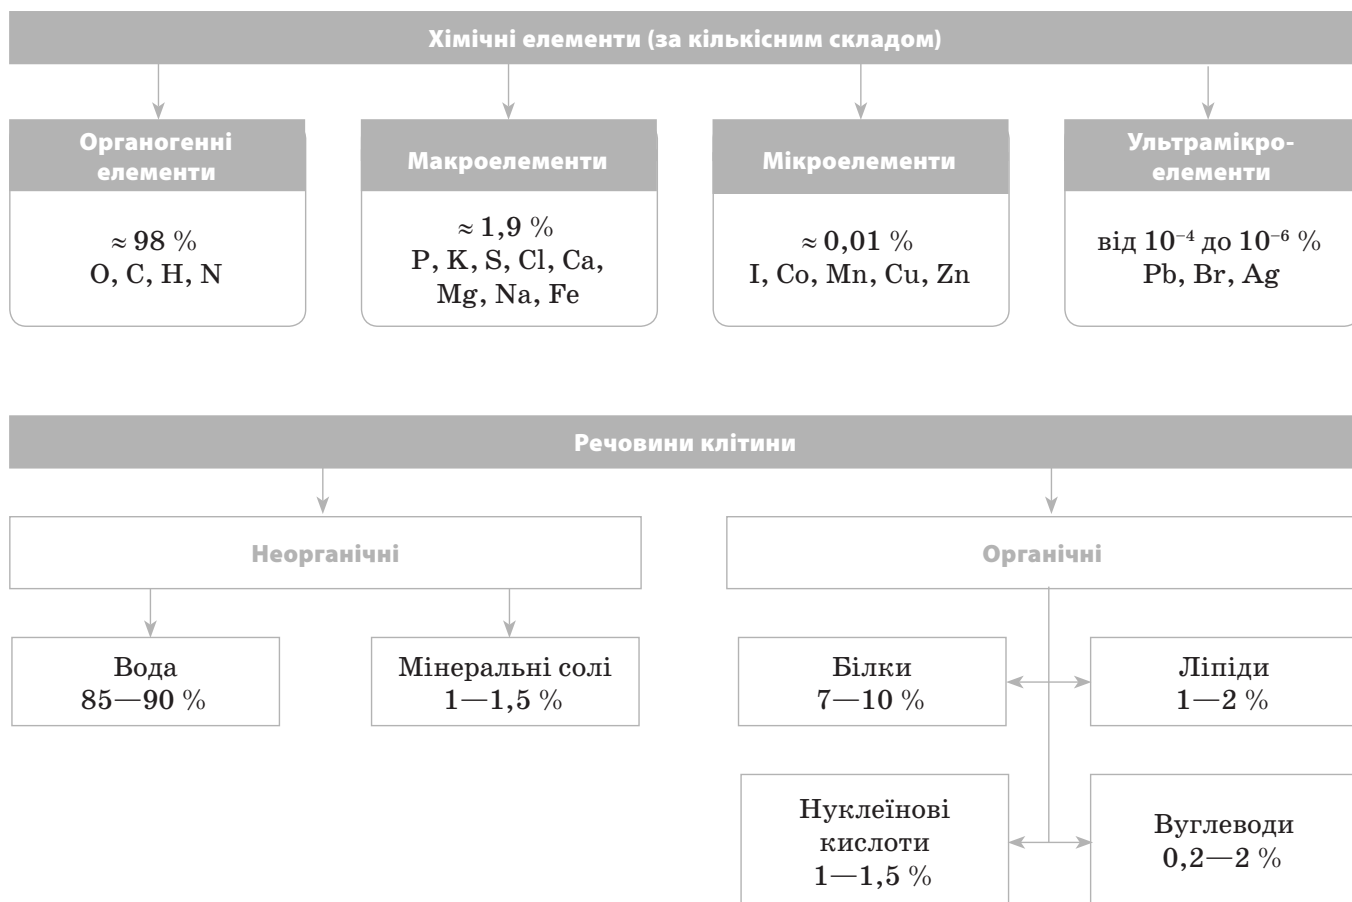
Хімічні елементи (за кількісним складом)

Органогенні елементи

$\approx 98$ %
O, C, H, N

Макроелементи

$\approx 1,9$ %
P, K, S, Cl, Ca, Mg, Na, Fe

Мікроелементи

$\approx 0,01$ %
I, Co, Mn, Cu, Zn

Ультрамікроелементи

від $10^{-4}$ до $10^{-6}$ %
Pb, Br, Ag

Речовини клітини

Неорганічні

Органічні

Вода
85—90 %

Мінеральні солі
1—1,5 %

Білки
7—10 %

Ліпіди
1—2 %

Нуклеїнові кислоти
1—1,5 %

Вуглеводи
0,2—2 %